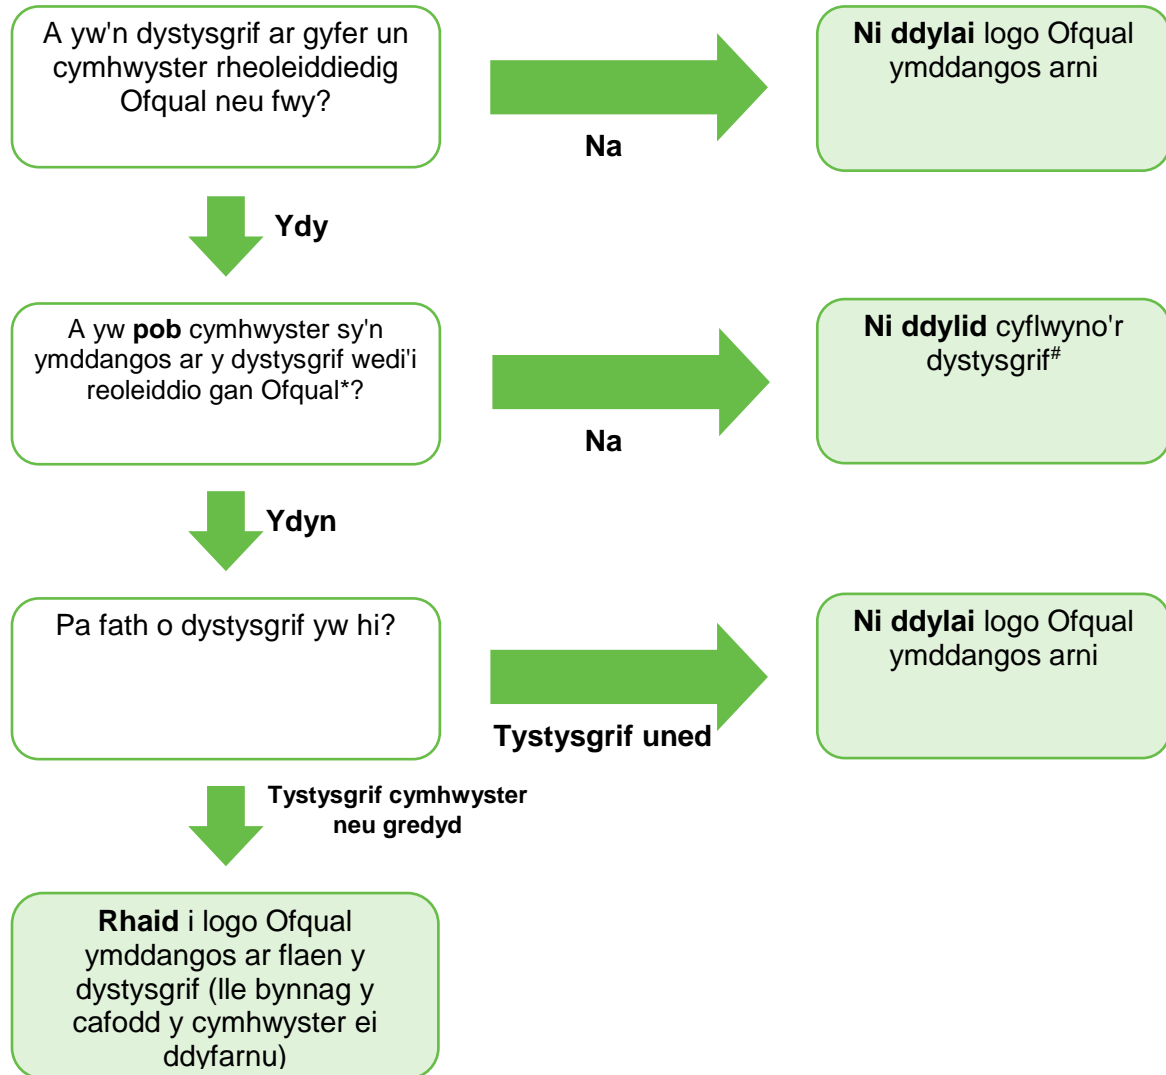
A yw'n dystysgrif ar gyfer un cymhwyster rheoleiddiedig Ofqual neu fwy?

Na

**Ni ddylai** logo Ofqual ymddangos arni

Ydy

A yw **pob** cymhwyster sy'n ymddangos ar y dystysgrif wedi'i reoleiddio gan Ofqual*?

Na

**Ni ddylid** cyflwyno'r dystysgrif$^{\#}$

Ydyn

Pa fath o dystysgrif yw hi?

Tystysgrif uned

**Ni ddylai** logo Ofqual ymddangos arni

Tystysgrif cymhwyster neu gredyd

**Rhaid** i logo Ofqual ymddangos ar flaen y dystysgrif (lle bynnag y cafodd y cymhwyster ei ddyfarnu)